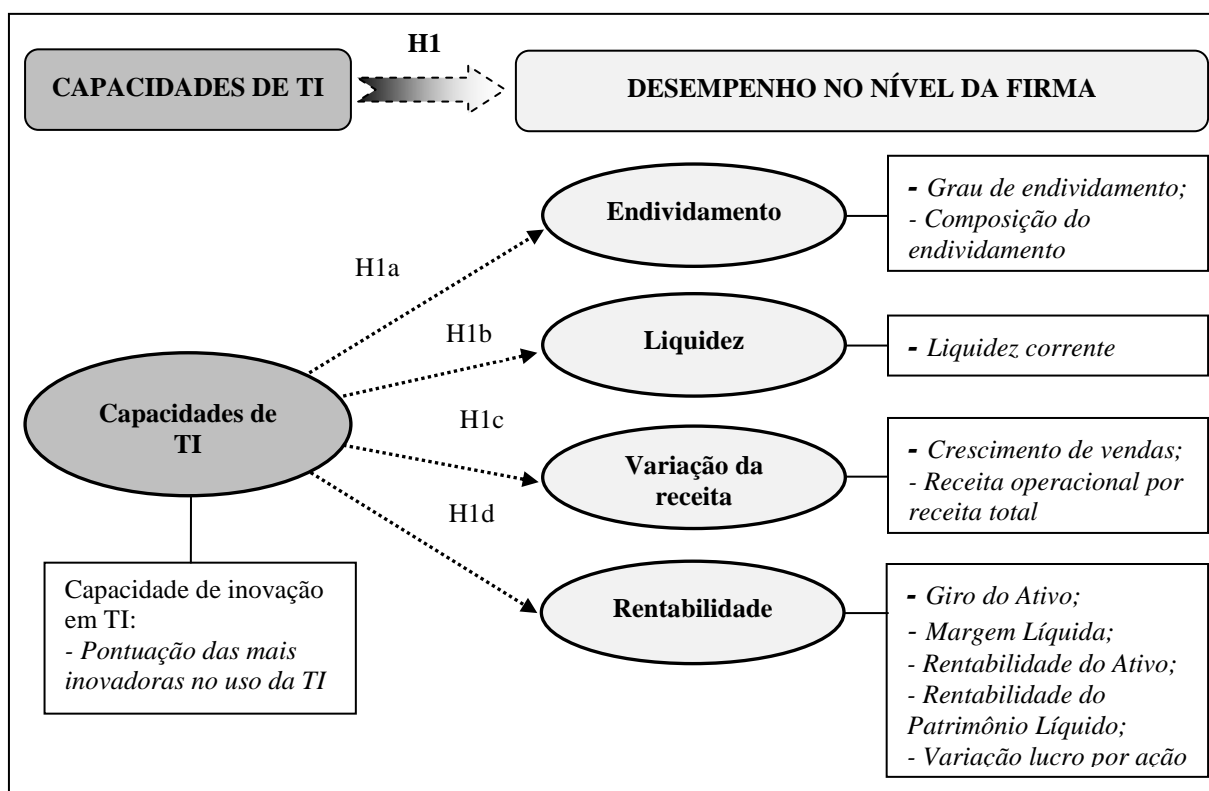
CAPACIDADES DE TI

H1

DESEMPENHO NO NÍVEL DA FIRMA

Endividamento

- Grau de endividamento;
- Composição do endividamento

H1a

H1b

Liquidez

- Liquidez corrente

Capacidades de TI

H1c

Variação da receita

- Crescimento de vendas;
- Receita operacional por receita total

H1d

Capacidade de inovação em TI:
- Pontuação das mais inovadoras no uso da TI

Rentabilidade

- Giro do Ativo;
- Margem Líquida;
- Rentabilidade do Ativo;
- Rentabilidade do Patrimônio Líquido;
- Variação lucro por ação